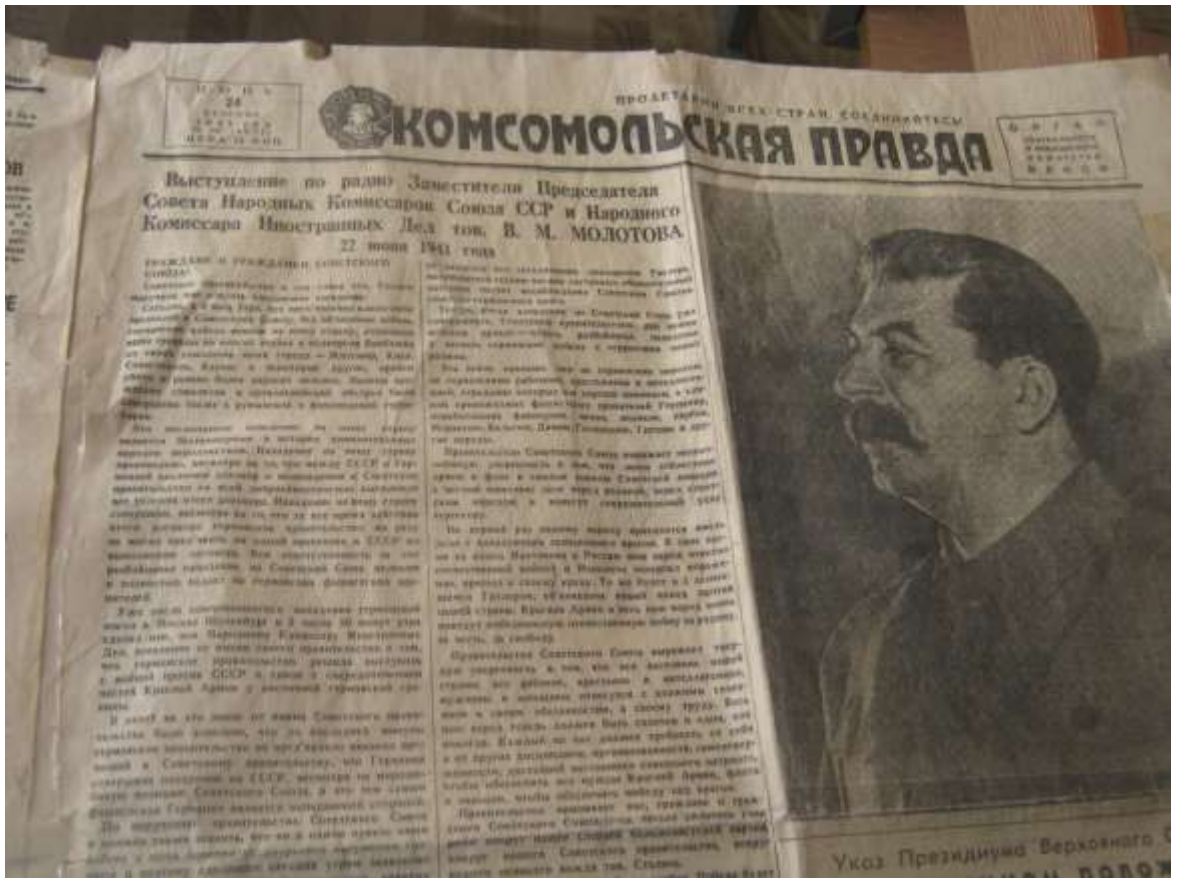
ПРОЛЕТАРИИ ВСЕХ СТРАН, СОЕДИНЯЙТЕСЬ!

КОМСОМОЛЬСКАЯ ПРАВДА

Выступление по радио Заместителя Председателя Совета Народных Комиссаров Союза ССР и Народного Комиссара Иностранных Дел тов. В. М. МОЛОТОВА 22 июня 1941 года

Граждане и гражданки Советского Союза!

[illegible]

Указ Президиума Верховного С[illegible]